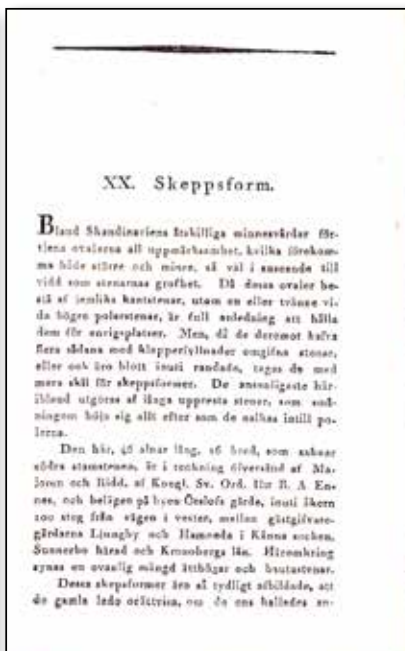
XX. Skeppsform.

Bland Skandinaviens åtskilliga minnesvårdar förtjena ovalerna all uppmärksamhet, hvilka förekomma både större och mindre, så väl i anseende till vidd som stenarnas grofhet. Då dessa ovaler bestå af jemlika kantstenar, utom en eller tvänne vida högre polerstenar, är full anledning att hålla dem för enrigsplatser. Men, då de deremot hafva flera sådana med klapperfyllnader omgifna stenar, eller och äro blott inuti randade, tagas de med mera skäl för skeppsformer. De ansenligaste häribland utgöras af långa uppresta stenar, som småningom höja sig allt efter som de nalkas intill polerna.

Den här, 45 alnar lång, 16 bred, som ashaar södra stamstenen, är i teckning öfversänd af Malmsten och Ridd. af Kongl. Sv. Ord. för B. A. Ennes, och belägen på byen Öslofs gärde, inuti åkern 100 steg från vägen i vester, emellan gästgifvaregårdarne Ljungby och Hamneda i Kinne socken, Sunnerbo härad och Kronobergs län. Heromkring synas en ovanlig mängd ättehögar och bautastenar.

Dessa skeppsformer äro så tydligt afbildade, att de gamla lade orättvisa, om de ens hallades an-